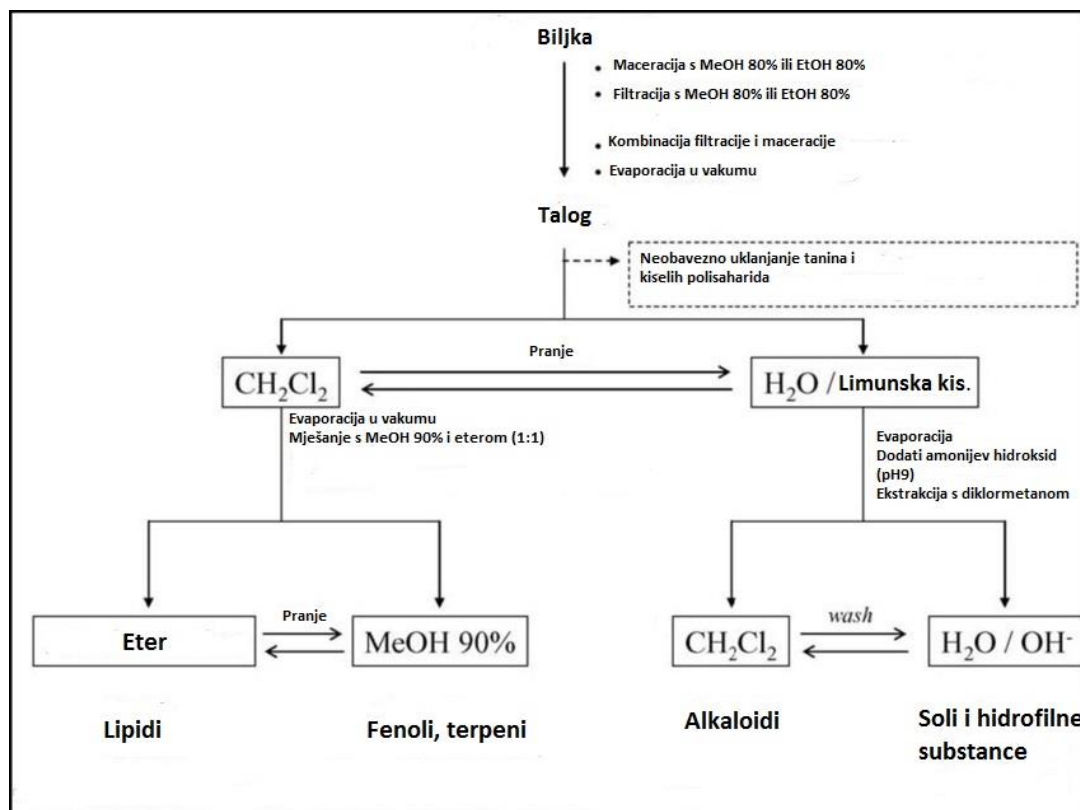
Biljka

• Maceracija s MeOH 80% ili EtOH 80%
• Filtracija s MeOH 80% ili EtOH 80%
• Kombinacija filtracije i maceracije
• Evaporacija u vakumu

Talog

Neobavezno uklanjanje tanina i kiselih polisaharida

$CH_2Cl_2$

Pranje

$H_2O$ / Limunska kis.

Evaporacija u vakumu
Mješanje s MeOH 90% i eterom (1:1)

Evaporacija
Dodati amonijev hidroksid (pH9)
Ekstrakcija s diklormetanom

Eter

Pranje

MeOH 90%

$CH_2Cl_2$

wash

$H_2O$ / $OH^-$

Lipidi

Fenoli, terpeni

Alkaloidi

Soli i hidrofilne substance